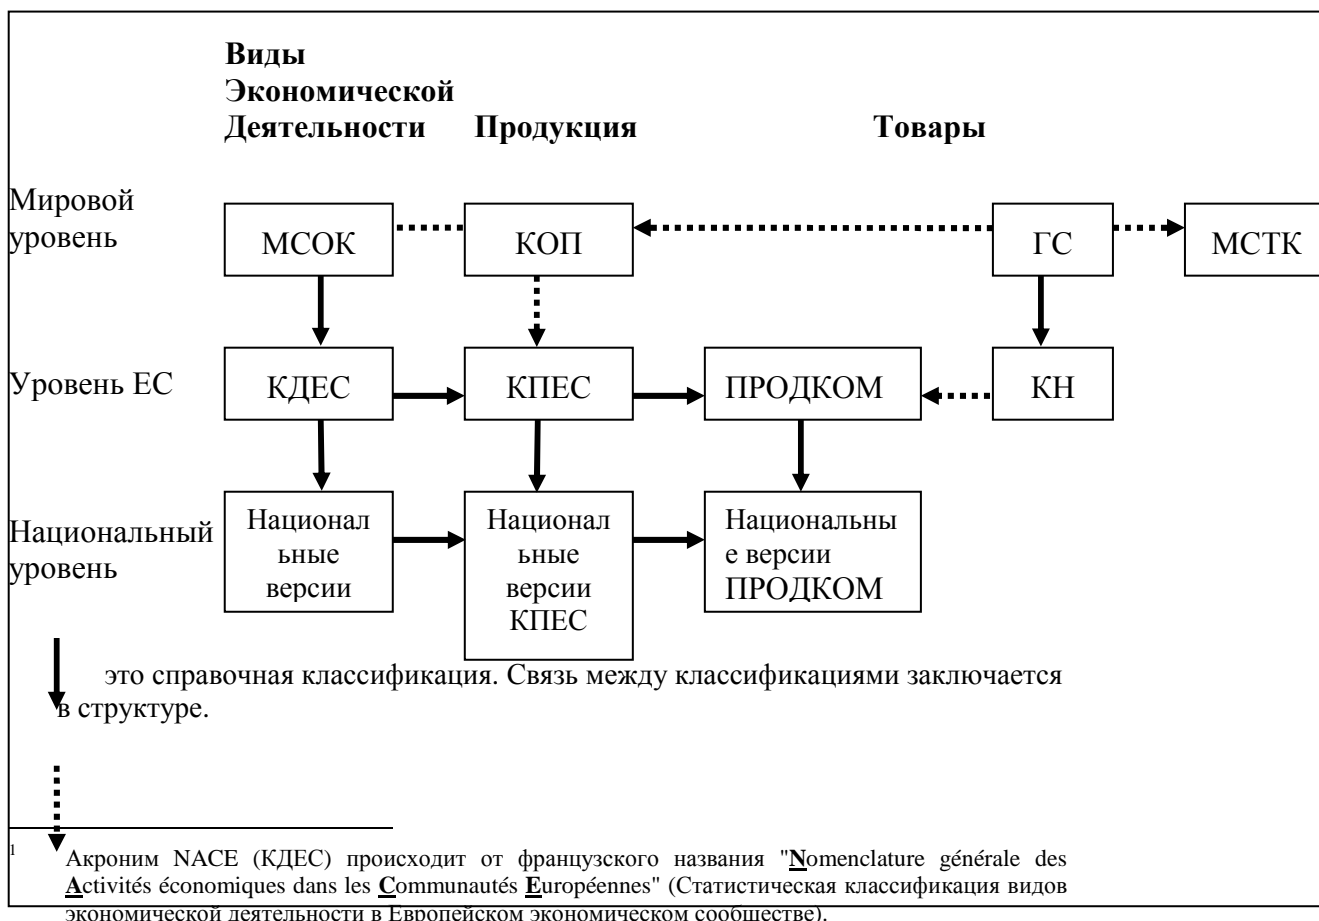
Виды Экономической Деятельности Продукция Товары

Мировой уровень
МСОК
КОП
ГС
МСТК

Уровень ЕС
КДЕС
КПЕС
ПРОДКОМ
КН

Национальный уровень
Национальные версии
Национальные версии КПЕС
Национальные версии ПРОДКОМ

это справочная классификация. Связь между классификациями заключается в структуре.

$^1$ Акроним NACE (КДЕС) происходит от французского названия "Nomenclature générale des Activités économiques dans les Communautés Européennes" (Статистическая классификация видов экономической деятельности в Европейском экономическом сообществе).